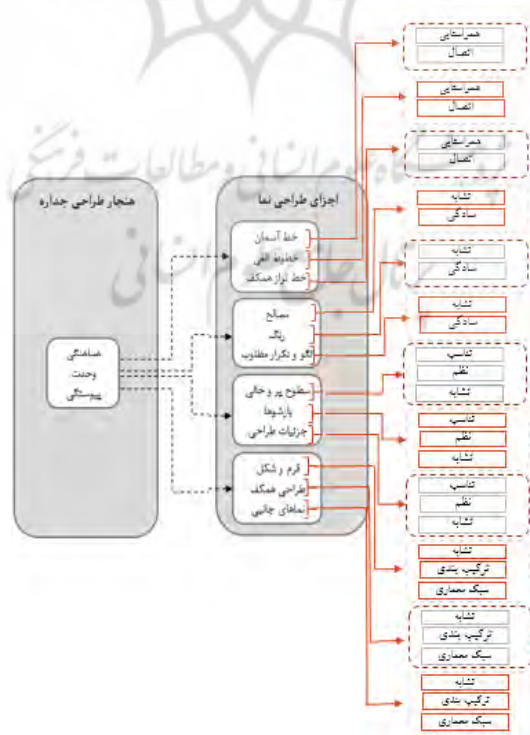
هنجار طراحی جداره

اجزای طراحی نما

هماهنگی
وحدت
پیوستگی

خط آسمان
خطوط افقی
خط تراز همکف

مصالح
رنگ
الگو و تکرار مطلوب

سطوح پر و خالی
بازشوها
جزئیات طراحی

فرم و شکل
طراحی همکف
نماهای جانبی

همراستایی
اتصال

همراستایی
اتصال

همراستایی
اتصال

تشابه
سادگی

تشابه
سادگی

تشابه
سادگی

تناسب
نظم
تشابه

تناسب
نظم
تشابه

تناسب
نظم
تشابه

تشابه
ترکیب بندی
سبک معماری

تشابه
ترکیب بندی
سبک معماری

تشابه
ترکیب بندی
سبک معماری